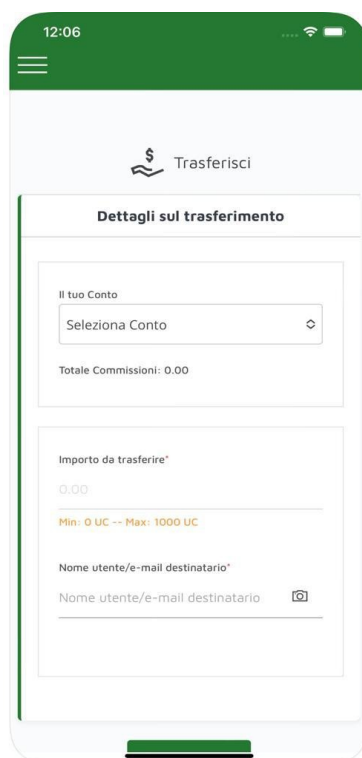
12:06

Trasferisci

Dettagli sul trasferimento

Il tuo Conto

Seleziona Conto

Totale Commissioni: 0.00

Importo da trasferire*

0.00

Min: 0 UC -- Max: 1000 UC

Nome utente/e-mail destinatario*

Nome utente/e-mail destinatario